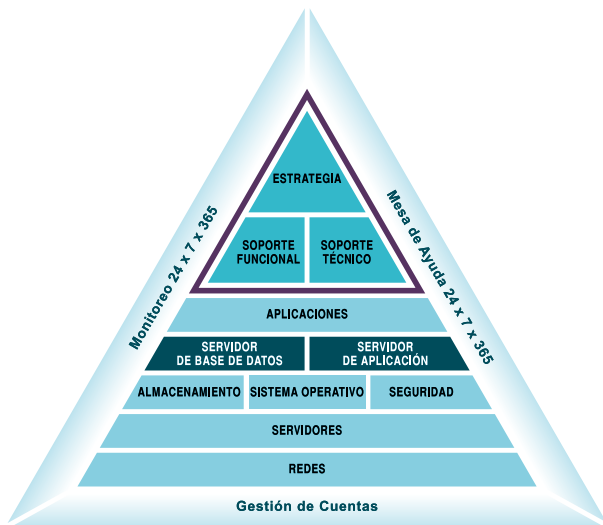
ESTRATEGIA

SOPORTE FUNCIONAL

SOPORTE TÉCNICO

APLICACIONES

SERVIDOR DE BASE DE DATOS

SERVIDOR DE APLICACIÓN

ALMACENAMIENTO

SISTEMA OPERATIVO

SEGURIDAD

SERVIDORES

REDES

Monitoreo 24 x 7 x 365

Mesa de Ayuda 24 x 7 x 365

Gestión de Cuentas